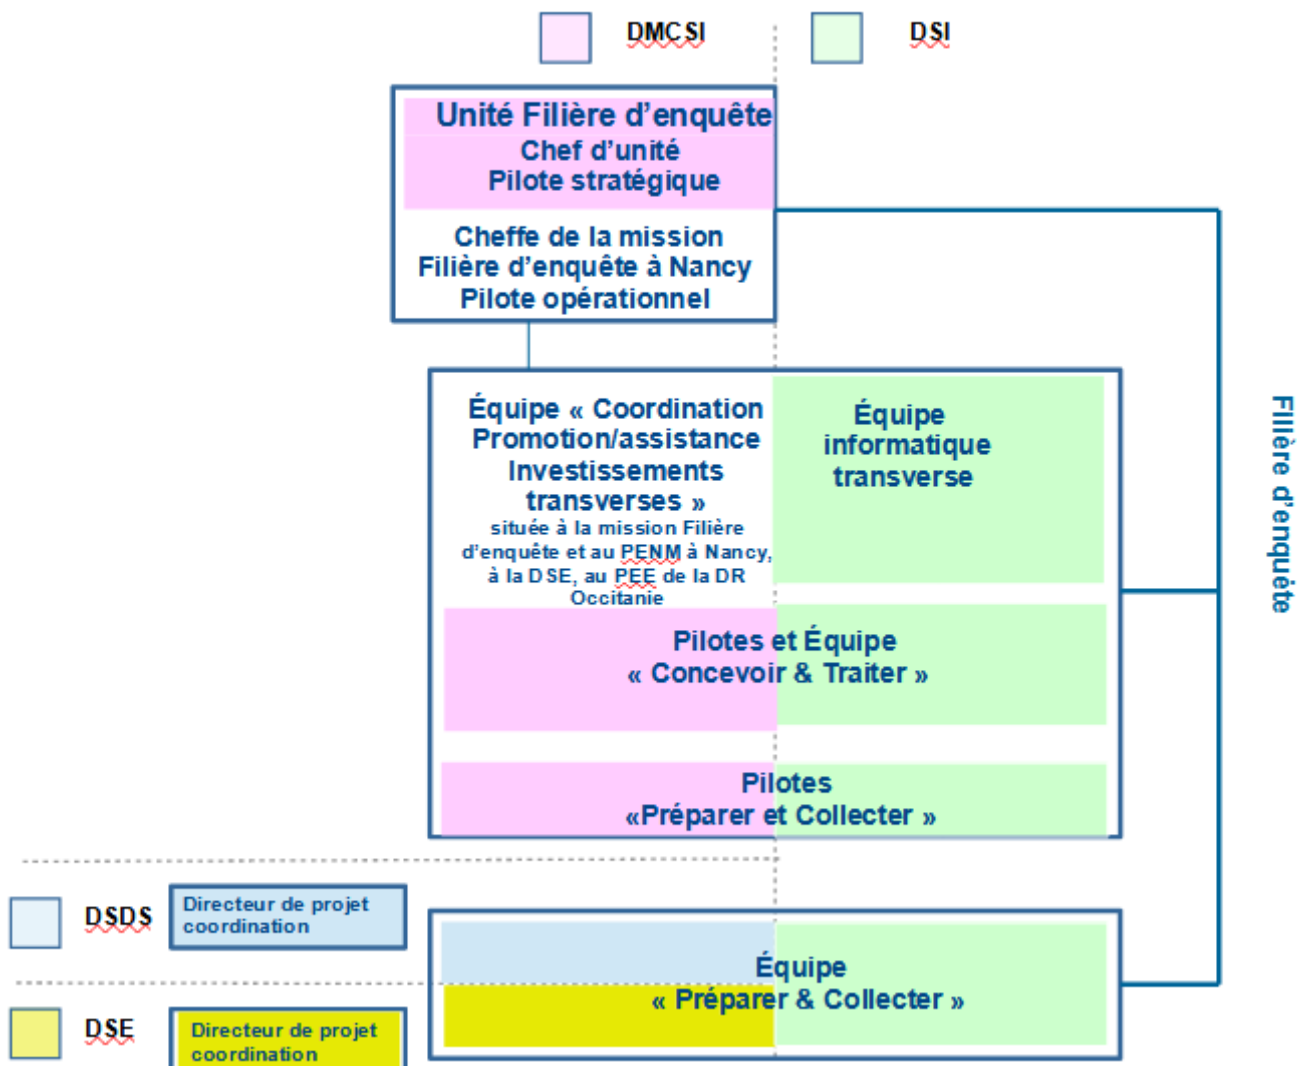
DMCSI

DSI

Unité Filière d'enquête
Chef d'unité
Pilote stratégique

Cheffe de la mission
Filière d'enquête à Nancy
Pilote opérationnel

Équipe « Coordination Promotion/assistance Investissements transverses »
située à la mission Filière d'enquête et au PENM à Nancy, à la DSE, au PEE de la DR Occitanie

Équipe informatique transverse

Pilotes et Équipe
« Concevoir & Traiter »

Pilotes
«Préparer et Collecter »

Filière d'enquête

DSDS

Directeur de projet coordination

Équipe
« Préparer & Collecter »

DSE

Directeur de projet coordination